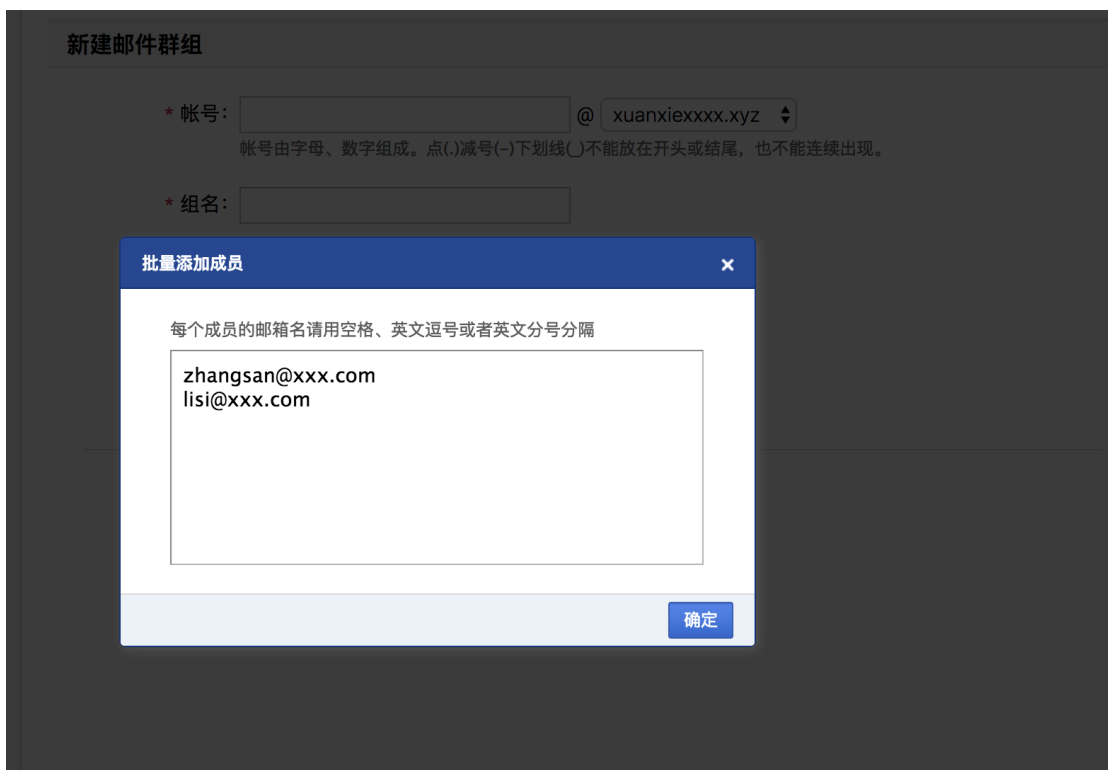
新建邮件群组

* 帐号: @ xuanxiexxxx.xyz

帐号由字母、数字组成。点(.)减号(-)下划线(_)不能放在开头或结尾，也不能连续出现。

* 组名:

批量添加成员 ×

每个成员的邮箱名请用空格、英文逗号或者英文分号分隔

zhangsan@xxx.com
lisi@xxx.com

确定